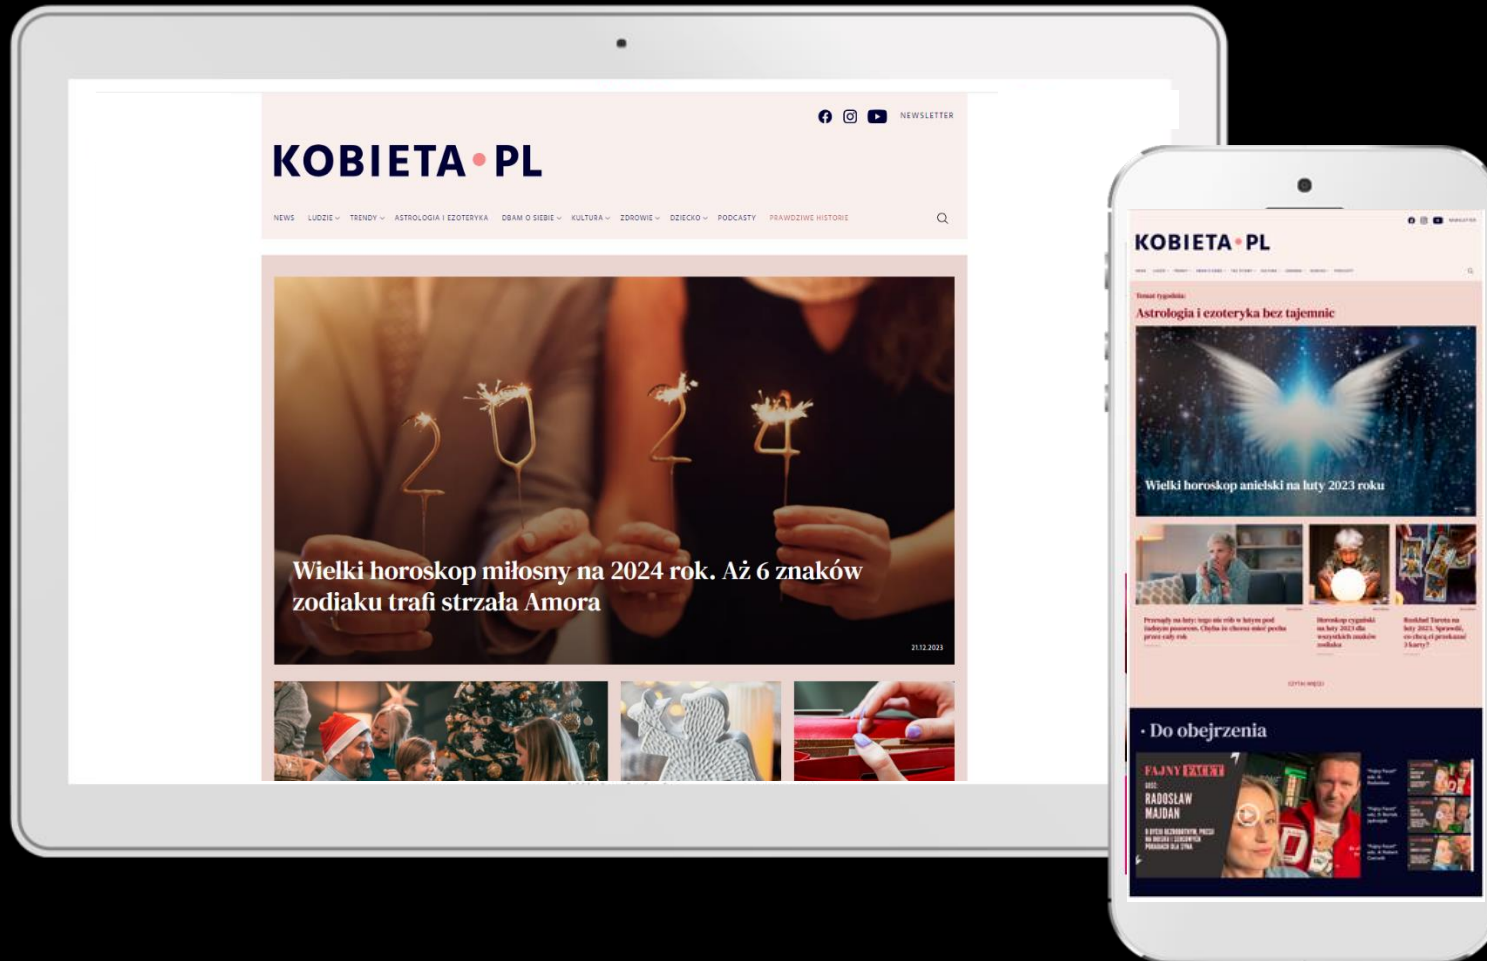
NEWSLETTER

KOBIETA•PL

NEWS LUDZIE TRENDY ASTROLOGIA I EZOTERYKA DBAM O SIEBIE KULTURA ZDROWIE DZIECKO PODCASTY PRAWDZIWE HISTORIE

Wielki horoskop miłosny na 2024 rok. Aż 6 znaków zodiaku trafi strzała Amora

21.12.2023

KOBIETA•PL

Temat tygodnia:

Astrologia i ezoteryka bez tajemnic

Wielki horoskop anielski na luty 2023 roku

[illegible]

CZYTAJ WIĘCEJ

• Do obejrzenia

FAJNY FACET

GOŚĆ:

RADOSŁAW MAJDAN

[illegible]